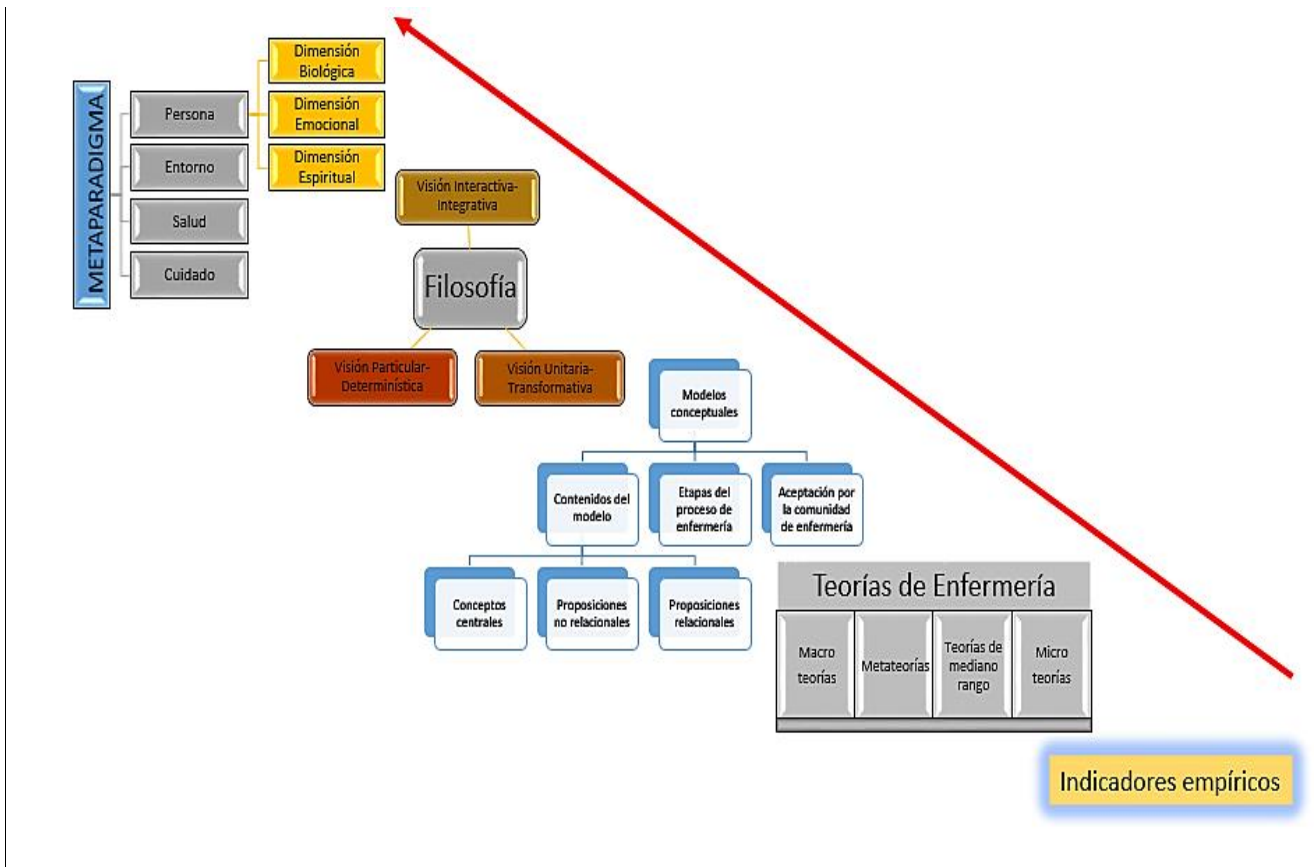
METAPARADIGMA

Persona

Entorno

Salud

Cuidado

Dimensión Biológica

Dimensión Emocional

Dimensión Espiritual

Visión Interactiva-Integrativa

Filosofía

Visión Particular-Determinística

Visión Unitaria-Transformativa

Modelos conceptuales

Contenidos del modelo

Etapas del proceso de enfermería

Aceptación por la comunidad de enfermería

Conceptos centrales

Proposiciones no relacionales

Proposiciones relacionales

Teorías de Enfermería

Macro teorías

Metateorías

Teorías de mediano rango

Micro teorías

Indicadores empíricos